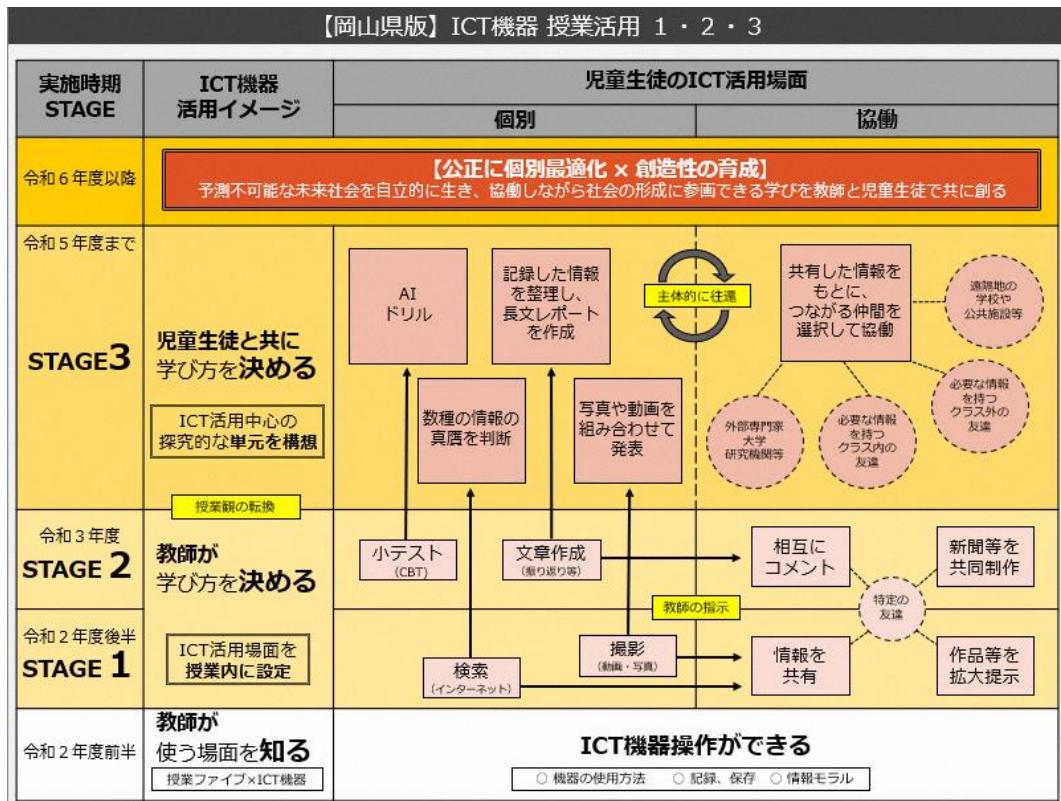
【岡山県版】ICT機器 授業活用 1・2・3

| 実施時期 STAGE | ICT機器 活用イメージ | 児童生徒のICT活用場面 個別 | 協働 |
|---|---|---|---|
| 令和６年度以降 | 【公正に個別最適化 × 創造性の育成】 予測不可能な未来社会を自立的に生き、協働しながら社会の形成に参画できる学びを教師と児童生徒で共に創る | | |
| 令和５年度まで STAGE3 | 児童生徒と共に 学び方を決める ICT活用中心の 探究的な単元を構想 | AI ドリル / 記録した情報を整理し、長文レポートを作成 / 数種の情報の真贋を判断 / 写真や動画を組み合わせて発表 / 主体的に往還 | 共有した情報をもとに、つながる仲間を選択して協働 / 遠隔地の学校や公共施設等 / 必要な情報を持つクラス外の友達 / 外部専門家 大学 研究機関等 / 必要な情報を持つクラス内の友達 |
| | 授業観の転換 | | |
| 令和３年度 STAGE 2 | 教師が 学び方を決める | 小テスト (CBT) / 文章作成 (振り返り等) | 相互にコメント / 新聞等を共同制作 / 特定の友達 |
| 令和２年度後半 STAGE 1 | ICT活用場面を 授業内に設定 | 教師の指示 / 撮影 (動画・写真) / 検索 (インターネット) | 情報を共有 / 作品等を拡大提示 |
| 令和２年度前半 | 教師が 使う場面を知る 授業ファイブ×ICT機器 | ICT機器操作ができる ○ 機器の使用方法 ○ 記録、保存 ○ 情報モラル | |